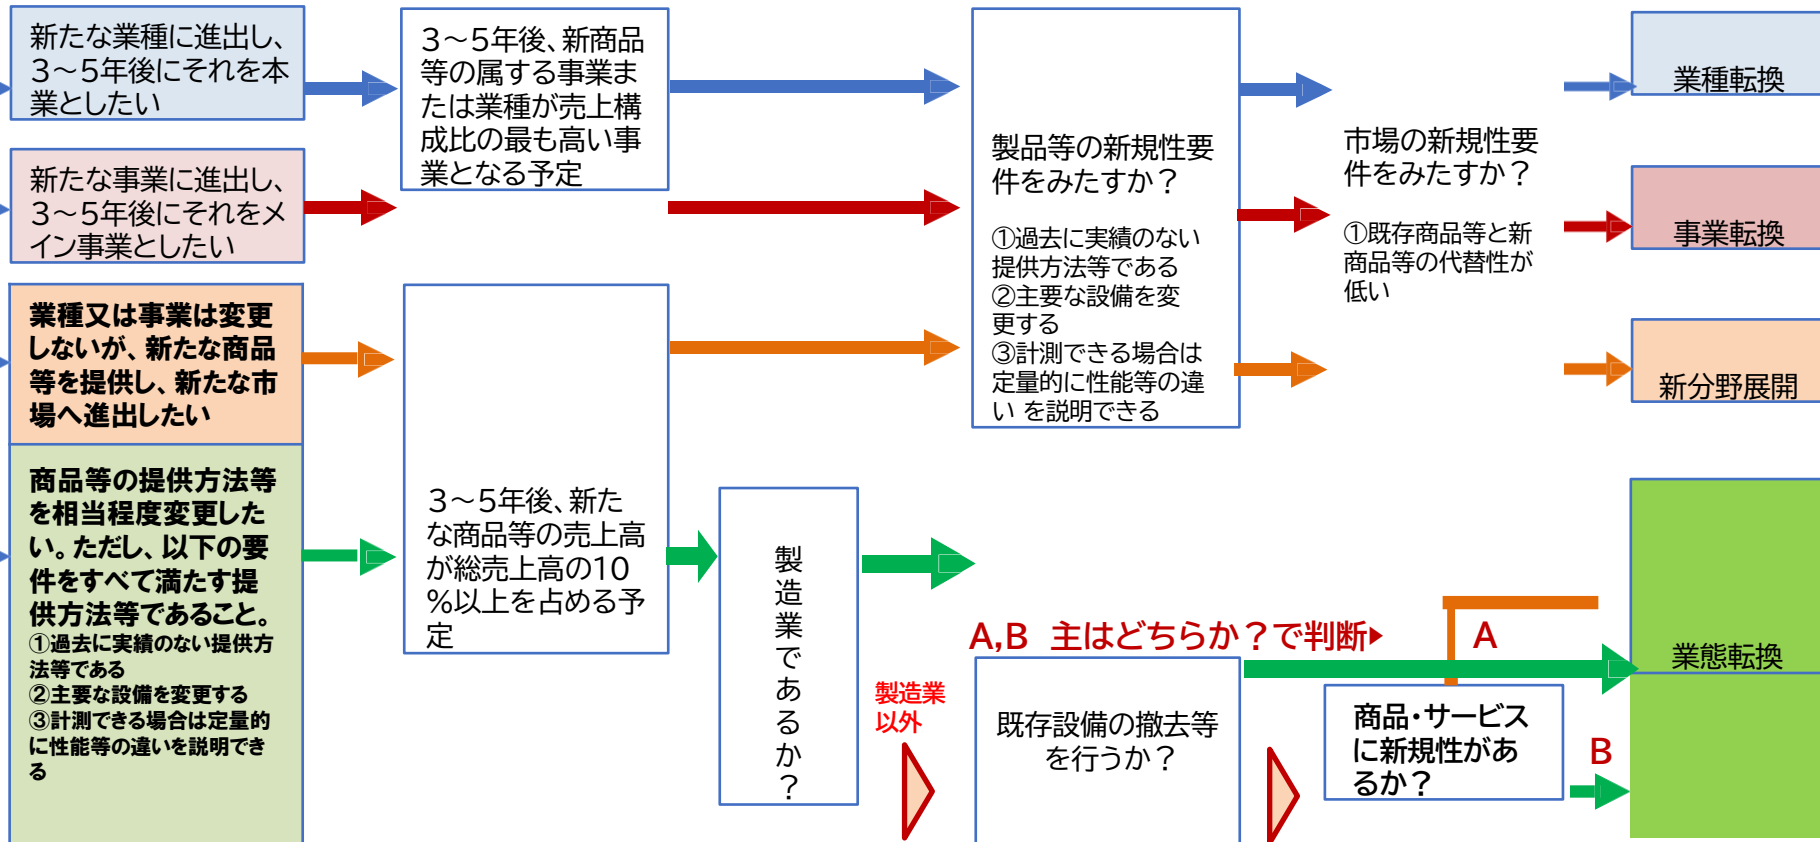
新たな業種に進出し、3～5年後にそれを本業としたい

新たな事業に進出し、3～5年後にそれをメイン事業としたい

業種又は事業は変更しないが、新たな商品等を提供し、新たな市場へ進出したい

商品等の提供方法等を相当程度変更したい。ただし、以下の要件をすべて満たす提供方法等であること。
①過去に実績のない提供方法等である
②主要な設備を変更する
③計測できる場合は定量的に性能等の違いを説明できる

3～5年後、新商品等の属する事業または業種が売上構成比の最も高い事業となる予定

3～5年後、新たな商品等の売上高が総売上高の10%以上を占める予定

製造業であるか？

製品等の新規性要件をみたすか？

①過去に実績のない提供方法等である
②主要な設備を変更する
③計測できる場合は定量的に性能等の違い を説明できる

市場の新規性要件をみたすか？

①既存商品等と新商品等の代替性が低い

業種転換

事業転換

新分野展開

業態転換

製造業以外

A,B 主はどちらか？で判断▸

A

B

既存設備の撤去等を行うか？

商品・サービスに新規性があるか？